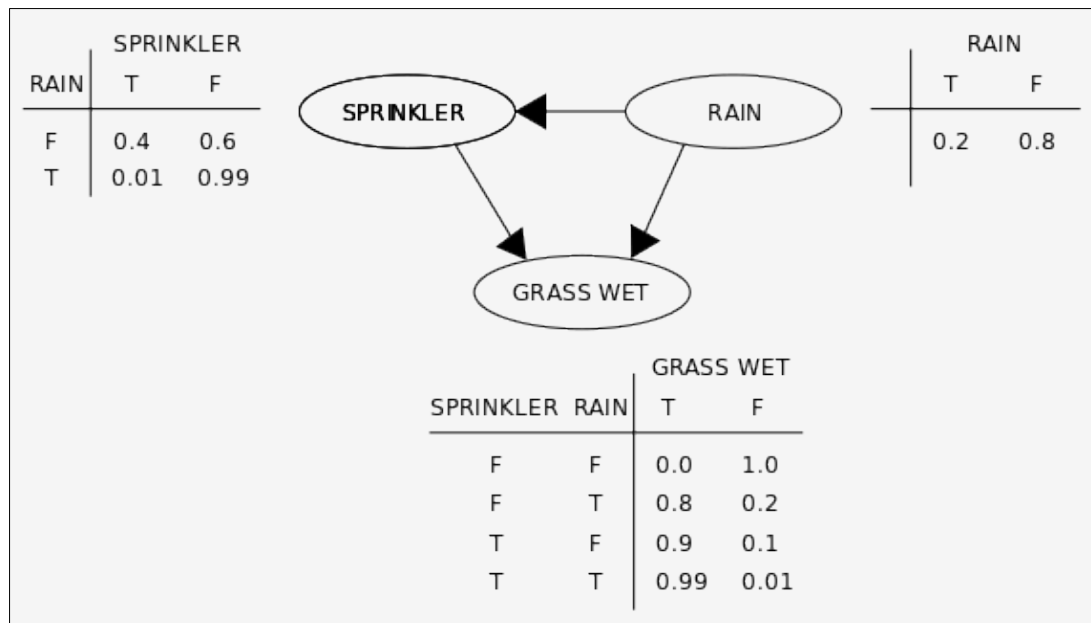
| RAIN | SPRINKLER T | SPRINKLER F |
|---|---|---|
| F | 0.4 | 0.6 |
| T | 0.01 | 0.99 |

SPRINKLER

RAIN

GRASS WET

| RAIN T | RAIN F |
|---|---|
| 0.2 | 0.8 |

| SPRINKLER | RAIN | GRASS WET T | GRASS WET F |
|---|---|---|---|
| F | F | 0.0 | 1.0 |
| F | T | 0.8 | 0.2 |
| T | F | 0.9 | 0.1 |
| T | T | 0.99 | 0.01 |